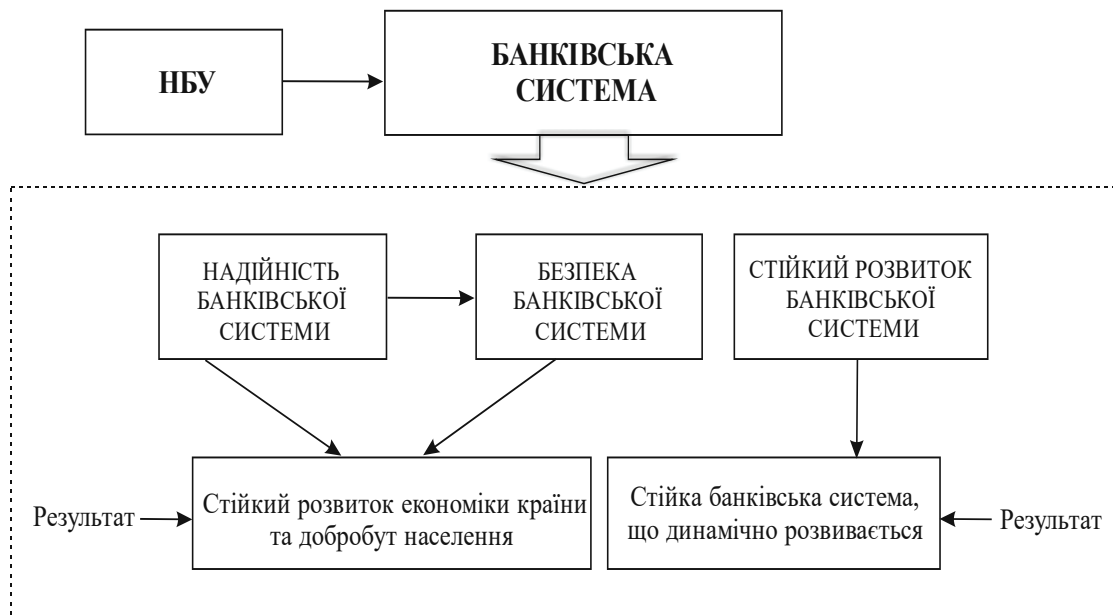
НБУ

БАНКІВСЬКА СИСТЕМА

НАДІЙНІСТЬ БАНКІВСЬКОЇ СИСТЕМИ

БЕЗПЕКА БАНКІВСЬКОЇ СИСТЕМИ

СТІЙКИЙ РОЗВИТОК БАНКІВСЬКОЇ СИСТЕМИ

Результат

Стійкий розвиток економіки країни та добробут населення

Стійка банківська система, що динамічно розвивається

Результат